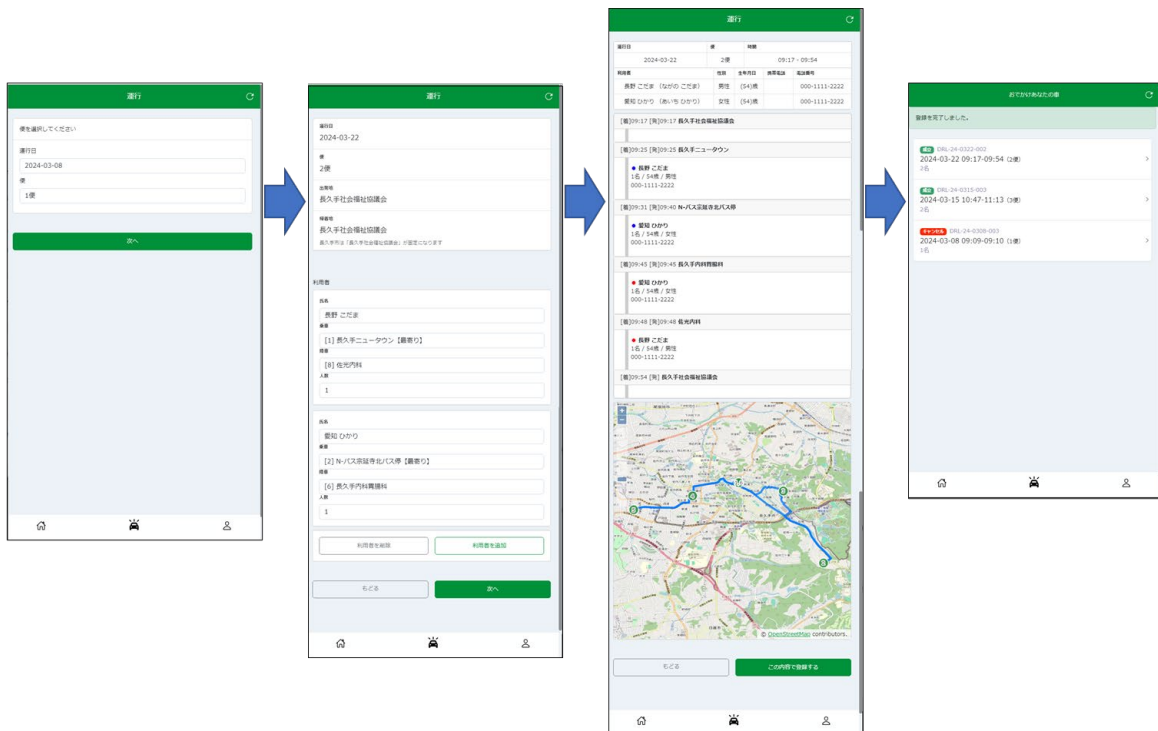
運行

便を選択してください

運行日
2024-03-08

便
1便

次へ

運行

運行日
2024-03-22

便
2便

出発地
長久手社会福祉協議会

帰着地
長久手社会福祉協議会
長久手市は「長久手社会福祉協議会」が運営になります

利用者

氏名
長野 こだま
乗車
[1] 長久手ニュータウン【最寄り】
降車
[8] 佐光内科
人数
1

氏名
愛知 ひかり
乗車
[2] N-バス宗延寺北バス停【最寄り】
降車
[6] 長久手内科胃腸科
人数
1

利用者を削除
利用者を追加

もどる
次へ

運行

| 運行日 | 便 | 時間 |
|---|---|---|
| 2024-03-22 | 2便 | 09:17 - 09:54 |

| 利用者 | 性別 | 生年月日 | 携帯電話 | 電話番号 |
|---|---|---|---|---|
| 長野 こだま (ながの こだま) | 男性 | (54)歳 | | 000-1111-2222 |
| 愛知 ひかり (あいち ひかり) | 女性 | (54)歳 | | 000-1111-2222 |

[着]09:17 [発]09:17 長久手社会福祉協議会

[着]09:25 [発]09:25 長久手ニュータウン
長野 こだま
1名 / 54歳 / 男性
000-1111-2222

[着]09:31 [発]09:40 N-バス宗延寺北バス停
愛知 ひかり
1名 / 54歳 / 女性
000-1111-2222

[着]09:45 [発]09:45 長久手内科胃腸科
愛知 ひかり
1名 / 54歳 / 女性
000-1111-2222

[着]09:48 [発]09:48 佐光内科
長野 こだま
1名 / 54歳 / 男性
000-1111-2222

[着]09:54 [発]09:54 長久手社会福祉協議会

© OpenStreetMap contributors.

もどる
この内容で登録する

おでかけあなたの便

登録を完了しました。

確定 DRL-24-0322-002
2024-03-22 09:17-09:54 (2便)
2名

確定 DRL-24-0315-003
2024-03-15 10:47-11:13 (3便)
2名

キャンセル DRL-24-0308-003
2024-03-08 09:09-09:10 (1便)
1名